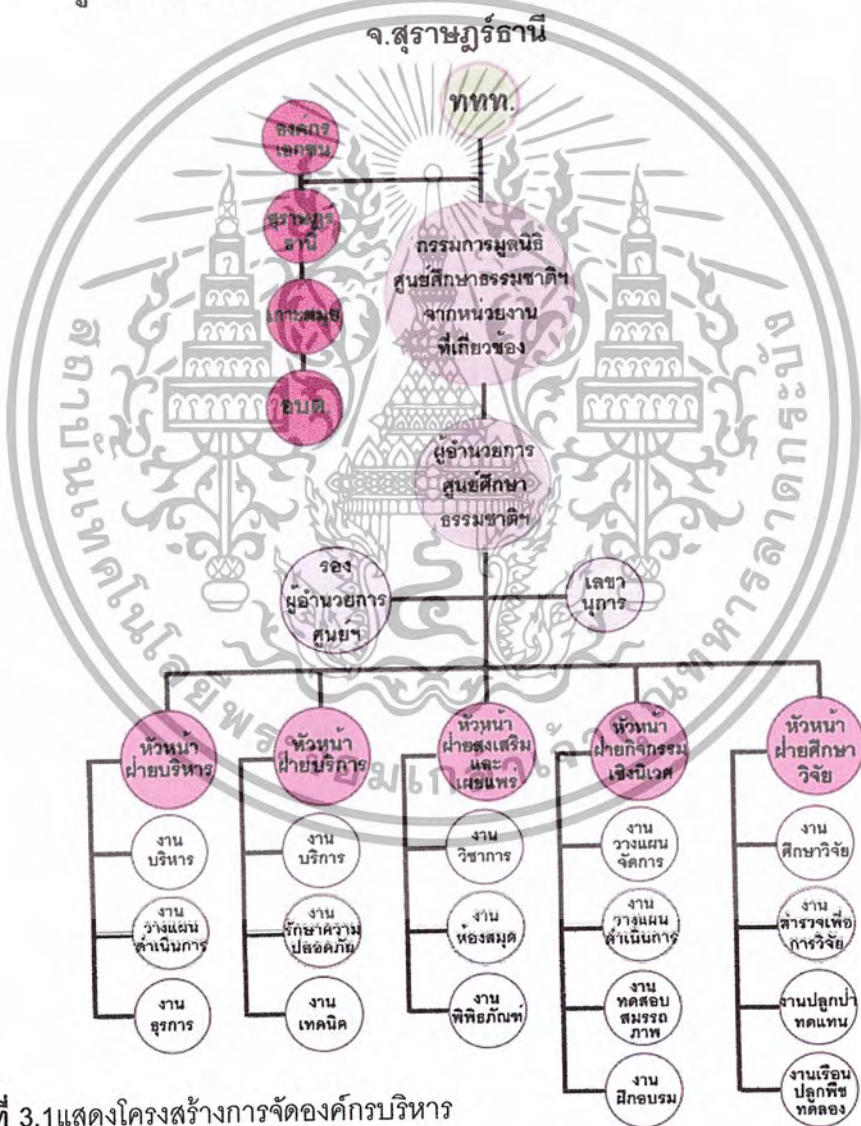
จ.สุราษฎร์ธานี

ททท.

องค์กรเอกชน

สุราษฎร์ธานี

เกาะสมุย

อบต.

กรรมการมูลนิธิศูนย์ศึกษาธรรมชาติฯ จากหน่วยงานที่เกี่ยวข้อง

ผู้อำนวยการศูนย์ศึกษาธรรมชาติฯ

รองผู้อำนวยการศูนย์ฯ

เลขานุการ

หัวหน้าฝ่ายบริหาร

งานบริหาร

งานวางแผนดำเนินการ

งานธุรการ

หัวหน้าฝ่ายบริการ

งานบริการ

งานรักษาความปลอดภัย

งานเทคนิค

หัวหน้าฝ่ายส่งเสริมและเผยแพร่

งานวิชาการ

งานห้องสมุด

งานพิพิธภัณฑ์

หัวหน้าฝ่ายกิจกรรมเชิงนิเวศ

งานวางแผนจัดการ

งานวางแผนดำเนินการ

งานทดสอบสมรรถภาพ

งานฝึกอบรม

หัวหน้าฝ่ายศึกษาวิจัย

งานศึกษาวิจัย

งานสำรวจเพื่อการวิจัย

งานปลูกป่าทดแทน

งานเรือนปลูกพืชทดลอง

ที่ 3.1แสดงโครงสร้างการจัดองค์กรบริหาร